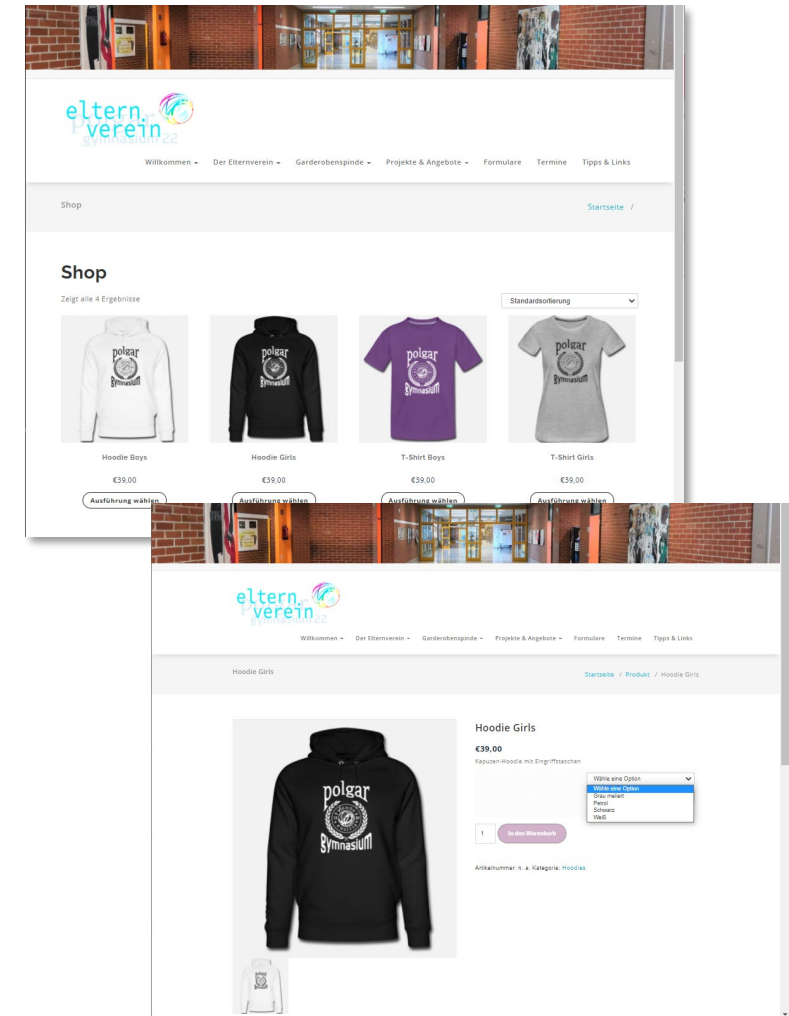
eltern verein
polgar gymnasium22

Willkommen ▾ Der Elternverein ▾ Garderobenspinde ▾ Projekte & Angebote ▾ Formulare Termine Tipps & Links

Shop

Startseite /

Shop

Zeigt alle 4 Ergebnisse

Standardsortierung

polgar gymnasium

Hoodie Boys
€39,00
Ausführung wählen

Hoodie Girls
€39,00
Ausführung wählen

T-Shirt Boys
€39,00
Ausführung wählen

T-Shirt Girls
€39,00
Ausführung wählen

eltern verein
polgar gymnasium22

Willkommen ▾ Der Elternverein ▾ Garderobenspinde ▾ Projekte & Angebote ▾ Formulare Termine Tipps & Links

Hoodie Girls

Startseite / Produkt / Hoodie Girls

polgar gymnasium

Hoodie Girls
€39,00
Kapuzen-Hoodie mit Eingriffstaschen

Wähle eine Option
Wähle eine Option
Grau meliert
Petrol
Schwarz
Weiß

1
In den Warenkorb

Artikelnummer: n. a. Kategorie: Hoodies